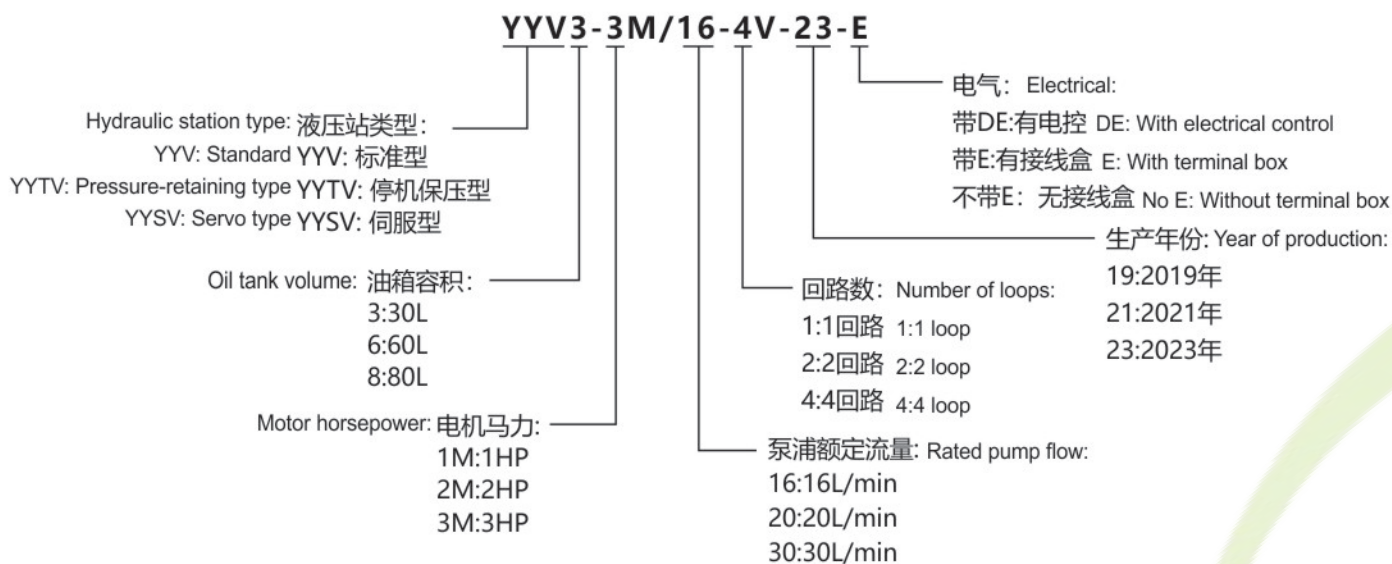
YYV3-3M/16-4V-23-E

电气： Electrical:
带DE:有电控 DE: With electrical control
带E:有接线盒 E: With terminal box
不带E：无接线盒 No E: Without terminal box

Hydraulic station type: 液压站类型：
YYV: Standard YYV: 标准型
YYTV: Pressure-retaining type YYTV: 停机保压型
YYSV: Servo type YYSV: 伺服型

生产年份: Year of production:
19:2019年
21:2021年
23:2023年

Oil tank volume: 油箱容积：
3:30L
6:60L
8:80L

回路数： Number of loops:
1:1回路 1:1 loop
2:2回路 2:2 loop
4:4回路 4:4 loop

Motor horsepower: 电机马力:
1M:1HP
2M:2HP
3M:3HP

泵浦额定流量: Rated pump flow:
16:16L/min
20:20L/min
30:30L/min